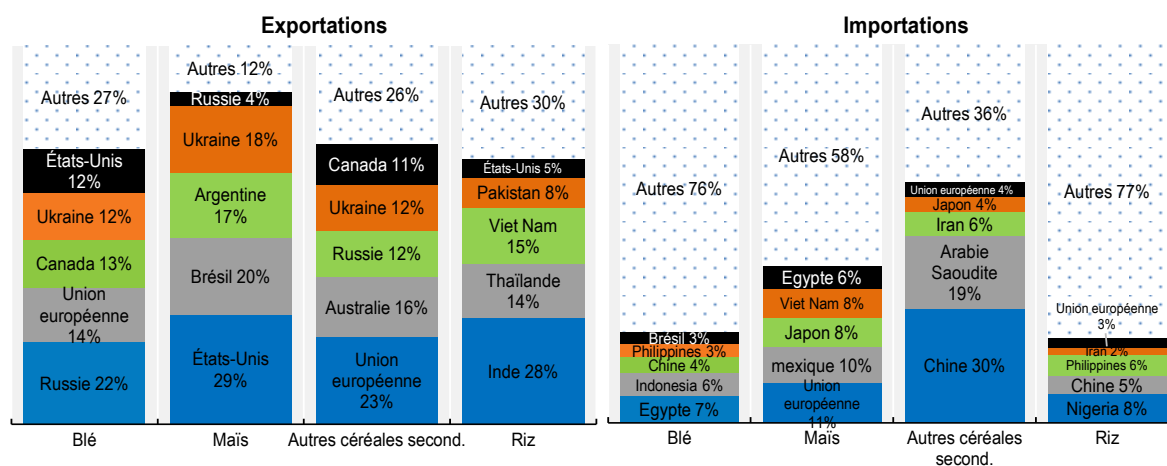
Exportations

Importations

Autres 27%
États-Unis 12%
Ukraine 12%
Canada 13%
Union européenne 14%
Russie 22%

Autres 12%
Russie 4%
Ukraine 18%
Argentine 17%
Brésil 20%
États-Unis 29%

Autres 26%
Canada 11%
Ukraine 12%
Russie 12%
Australie 16%
Union européenne 23%

Autres 30%
États-Unis 5%
Pakistan 8%
Viet Nam 15%
Thaïlande 14%
Inde 28%

Autres 76%
Brésil 3%
Philippines 3%
Chine 4%
Indonesia 6%
Egypte 7%

Autres 58%
Egypte 6%
Viet Nam 8%
Japon 8%
mexique 10%
Union européenne 11%

Autres 36%
Union européenne 4%
Japon 4%
Iran 6%
Arabie Saoudite 19%
Chine 30%

Autres 77%
Union européenne 3%
Iran 2%
Philippines 6%
Chine 5%
Nigeria 8%

Blé
Maïs
Autres céréales second.
Riz
Blé
Maïs
Autres céréales second.
Riz